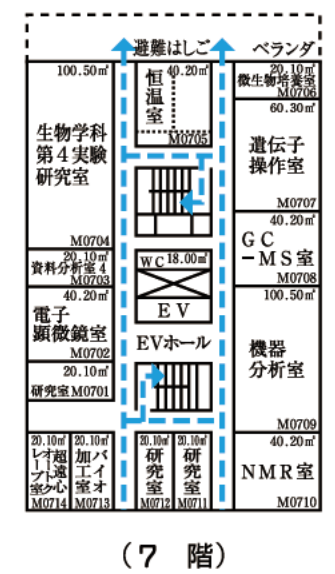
避難はしご
ベランダ

100.50㎡
生物学科第４実験研究室
M0704

40.20㎡
恒温室
M0705

20.10㎡
微生物培養室
M0706

60.30㎡
遺伝子操作室
M0707

20.10㎡
資料分析室４
M0703

WC 18.00㎡

ＥＶ

40.20㎡
ＧＣ－ＭＳ室
M0708

40.20㎡
電子顕微鏡室
M0702

ＥＶホール

100.50㎡
機器分析室
M0709

20.10㎡
研究室 M0701

20.10㎡
レオ超遠心プト室
M0714

20.10㎡
加バ工イオ室
M0713

20.10㎡
研究室
M0712

20.10㎡
研究室
M0711

40.20㎡
ＮＭＲ室
M0710

（７　階）